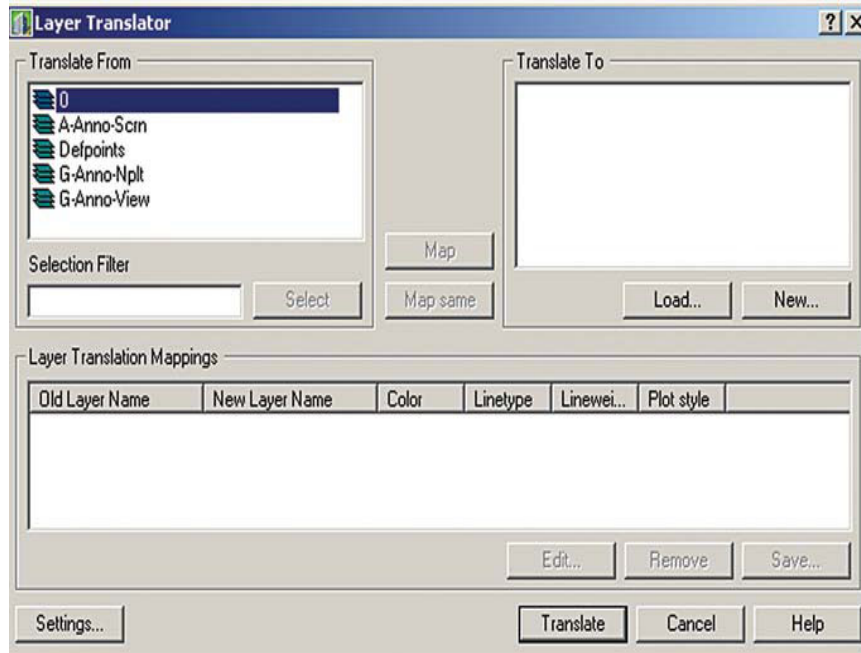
Layer Translator

?
X

Translate From

0
A-Anno-Scrn
Defpoints
G-Anno-Nplt
G-Anno-View

Selection Filter

Select

Map

Map same

Translate To

Load...

New...

Layer Translation Mappings

| Old Layer Name | New Layer Name | Color | Linetype | Linewei... | Plot style |
|---|---|---|---|---|---|

Edit...

Remove

Save...

Settings...

Translate

Cancel

Help